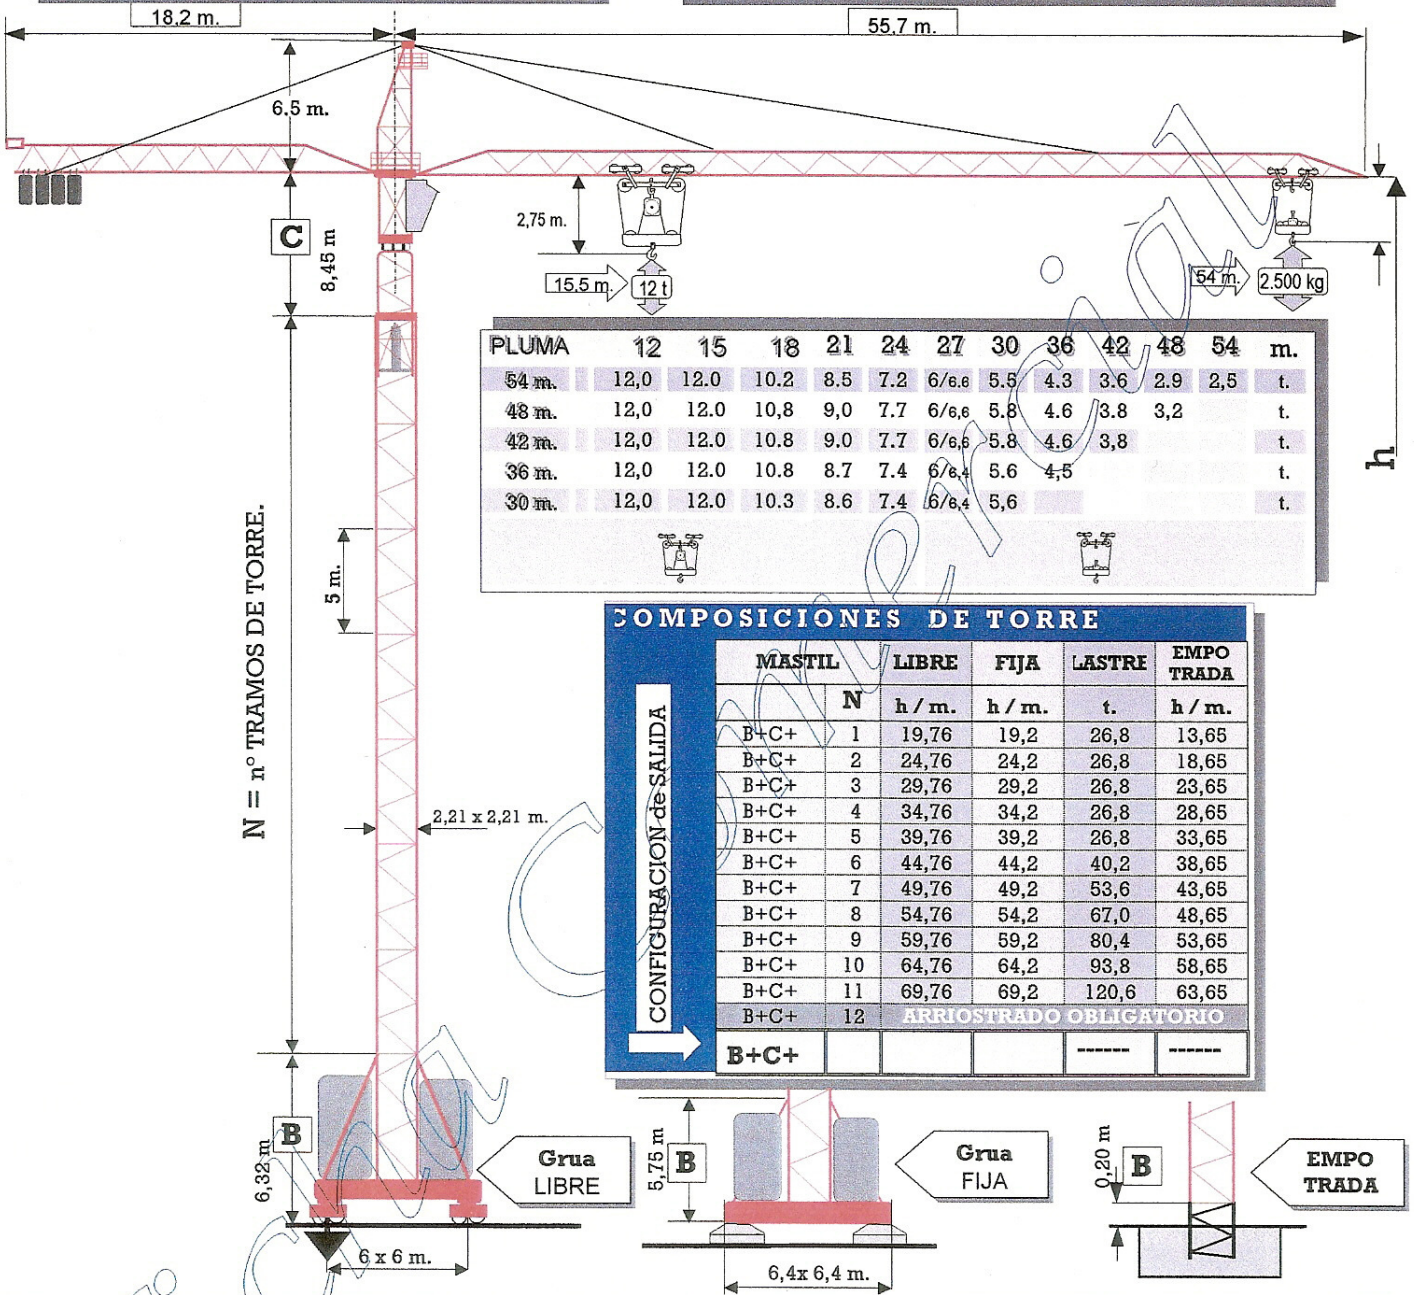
18,2 m.

55,7 m.

6,5 m.

C

8,45 m

2,75 m.

15,5 m.

12 t

54 m.

2.500 kg

h

| PLUMA | 12 | 15 | 18 | 21 | 24 | 27 | 30 | 36 | 42 | 48 | 54 | m. |
|---|---|---|---|---|---|---|---|---|---|---|---|---|
| 54 m. | 12,0 | 12.0 | 10.2 | 8.5 | 7.2 | 6/6.6 | 5.5 | 4.3 | 3.6 | 2.9 | 2,5 | t. |
| 48 m. | 12,0 | 12.0 | 10,8 | 9,0 | 7.7 | 6/6,6 | 5.8 | 4.6 | 3.8 | 3,2 | | t. |
| 42 m. | 12,0 | 12.0 | 10.8 | 9.0 | 7.7 | 6/6,6 | 5.8 | 4.6 | 3,8 | | | t. |
| 36 m. | 12,0 | 12.0 | 10.8 | 8.7 | 7.4 | 6/6,4 | 5.6 | 4,5 | | | | t. |
| 30 m. | 12,0 | 12.0 | 10.3 | 8.6 | 7.4 | 6/6,4 | 5,6 | | | | | t. |

N = nº TRAMOS DE TORRE.

5 m.

2,21 x 2,21 m.

COMPOSICIONES DE TORRE

CONFIGURACION de SALIDA

| MASTIL | N | LIBRE h / m. | FIJA h / m. | LASTRE t. | EMPOTRADA h / m. |
|---|---|---|---|---|---|
| B+C+ | 1 | 19,76 | 19,2 | 26,8 | 13,65 |
| B+C+ | 2 | 24,76 | 24,2 | 26,8 | 18,65 |
| B+C+ | 3 | 29,76 | 29,2 | 26,8 | 23,65 |
| B+C+ | 4 | 34,76 | 34,2 | 26,8 | 28,65 |
| B+C+ | 5 | 39,76 | 39,2 | 26,8 | 33,65 |
| B+C+ | 6 | 44,76 | 44,2 | 40,2 | 38,65 |
| B+C+ | 7 | 49,76 | 49,2 | 53,6 | 43,65 |
| B+C+ | 8 | 54,76 | 54,2 | 67,0 | 48,65 |
| B+C+ | 9 | 59,76 | 59,2 | 80,4 | 53,65 |
| B+C+ | 10 | 64,76 | 64,2 | 93,8 | 58,65 |
| B+C+ | 11 | 69,76 | 69,2 | 120,6 | 63,65 |
| B+C+ | 12 | ARRIOSTRADO OBLIGATORIO | | | |
| B+C+ | | | | ------ | ------ |

B

6,32 m

Grua LIBRE

6 x 6 m.

5,75 m

B

Grua FIJA

6,4x 6,4 m.

0,20 m

B

EMPO TRADA